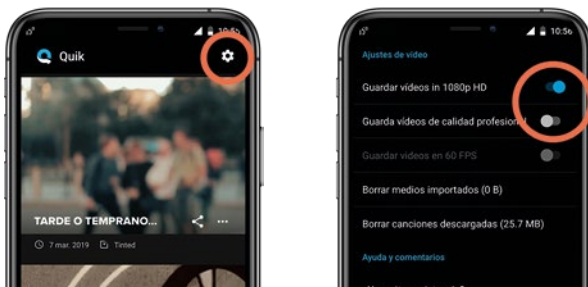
10:56

Quik

TARDE O TEMPRANO...

7 mar. 2019 Tinted

10:56

Ajustes de vídeo

Guardar vídeos in 1080p HD

Guarda vídeos de calidad profesional

Guardar vídeos en 60 FPS

Borrar medios importados (0 B)

Borrar canciones descargadas (25.7 MB)

Ayuda y comentarios